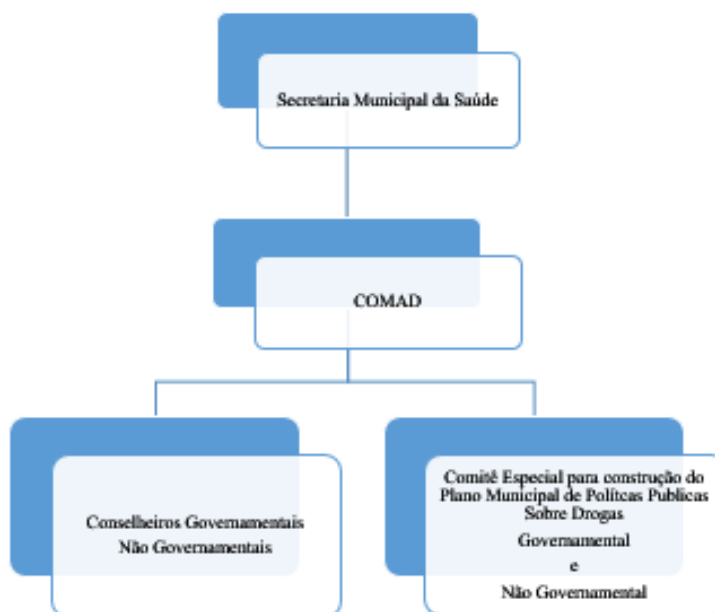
Secretaria Municipal da Saúde

COMAD

Conselheiros Governamentais
Não Governamentais

Comitê Especial para construção do Plano Municipal de Polítcas Publicas Sobre Drogas
Governamental
e
Não Governamental